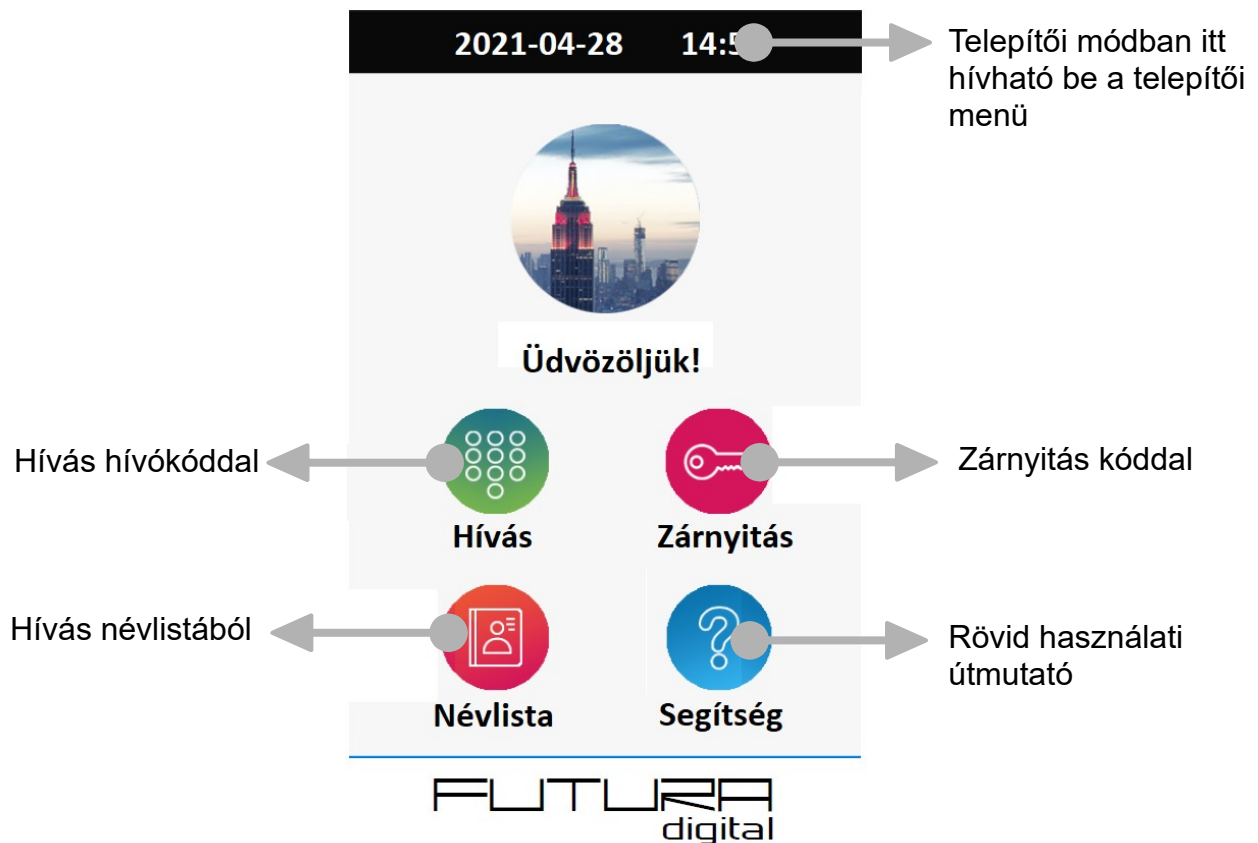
2021-04-28 14:5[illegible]

Telepítői módban itt hívható be a telepítői menü

Üdvözöljük!

Hívás hívókóddal

Zárnyitás kóddal

Hívás

Zárnyitás

Hívás névlistából

Rövid használati útmutató

Névlista

Segítség

FUTURA digital